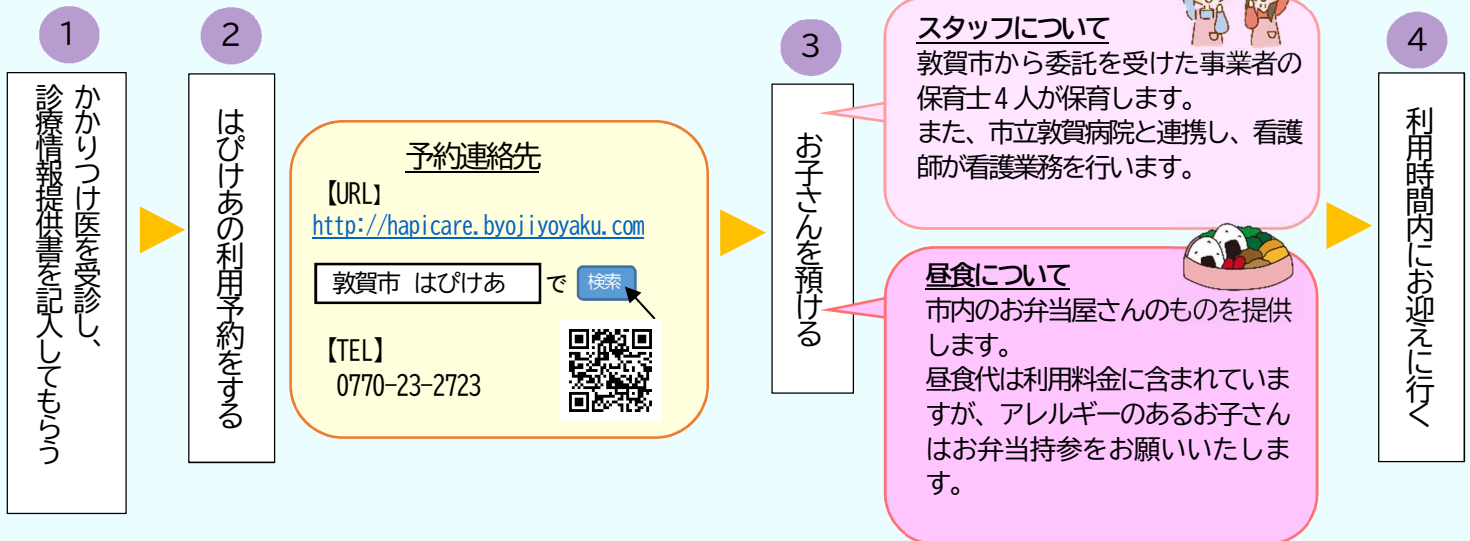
1

かかりつけ医を受診し、診療情報提供書を記入してもらう

2

はぴけあの利用予約をする

予約連絡先

【URL】

http://hapicare.byojiyoyaku.com

敦賀市 はぴけあ で 検索

【TEL】

0770-23-2723

3

お子さんを預ける

スタッフについて

敦賀市から委託を受けた事業者の保育士４人が保育します。

また、市立敦賀病院と連携し、看護師が看護業務を行います。

昼食について

市内のお弁当屋さんのものを提供します。

昼食代は利用料金に含まれていますが、アレルギーのあるお子さんはお弁当持参をお願いいたします。

4

利用時間内にお迎えに行く